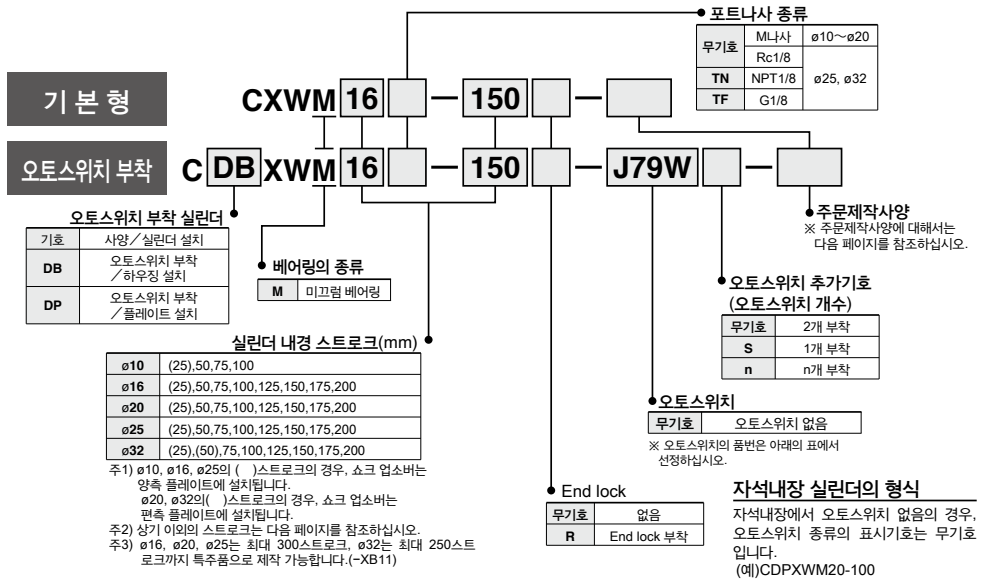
기 본 형

CXWM 16 — 150 —

오토스위치 부착

C DB XWM 16 — 150 — J79W —

포트나사 종류

| 무기호 | M나사 | ø10～ø20 |
|---|---|---|
| 무기호 | Rc1/8 | ø25, ø32 |
| TN | NPT1/8 | ø25, ø32 |
| TF | G1/8 | ø25, ø32 |

오토스위치 부착 실린더

| 기호 | 사양／실린더 설치 |
|---|---|
| DB | 오토스위치 부착 ／하우징 설치 |
| DP | 오토스위치 부착 ／플레이트 설치 |

베어링의 종류

| M | 미끄럼 베어링 |
|---|---|

주문제작사양
※ 주문제작사양에 대해서는 다음 페이지를 참조하십시오.

오토스위치 추가기호
(오토스위치 개수)

| 무기호 | 2개 부착 |
|---|---|
| S | 1개 부착 |
| n | n개 부착 |

실린더 내경 스트로크(mm)

| ø10 | (25),50,75,100 |
|---|---|
| ø16 | (25),50,75,100,125,150,175,200 |
| ø20 | (25),50,75,100,125,150,175,200 |
| ø25 | (25),50,75,100,125,150,175,200 |
| ø32 | (25),(50),75,100,125,150,175,200 |

주1) ø10, ø16, ø25의 ( )스트로크의 경우, 쇼크 업소버는 양측 플레이트에 설치됩니다.
ø20, ø32의( )스트로크의 경우, 쇼크 업소버는 편측 플레이트에 설치됩니다.
주2) 상기 이외의 스트로크는 다음 페이지를 참조하십시오.
주3) ø16, ø20, ø25는 최대 300스트로크, ø32는 최대 250스트로크까지 특주품으로 제작 가능합니다.(−XB11)

오토스위치

| 무기호 | 오토스위치 없음 |
|---|---|

※ 오토스위치의 품번은 아래의 표에서 선정하십시오.

End lock

| 무기호 | 없음 |
|---|---|
| R | End lock 부착 |

자석내장 실린더의 형식

자석내장에서 오토스위치 없음의 경우, 오토스위치 종류의 표시기호는 무기호입니다.
(예)CDPXWM20-100